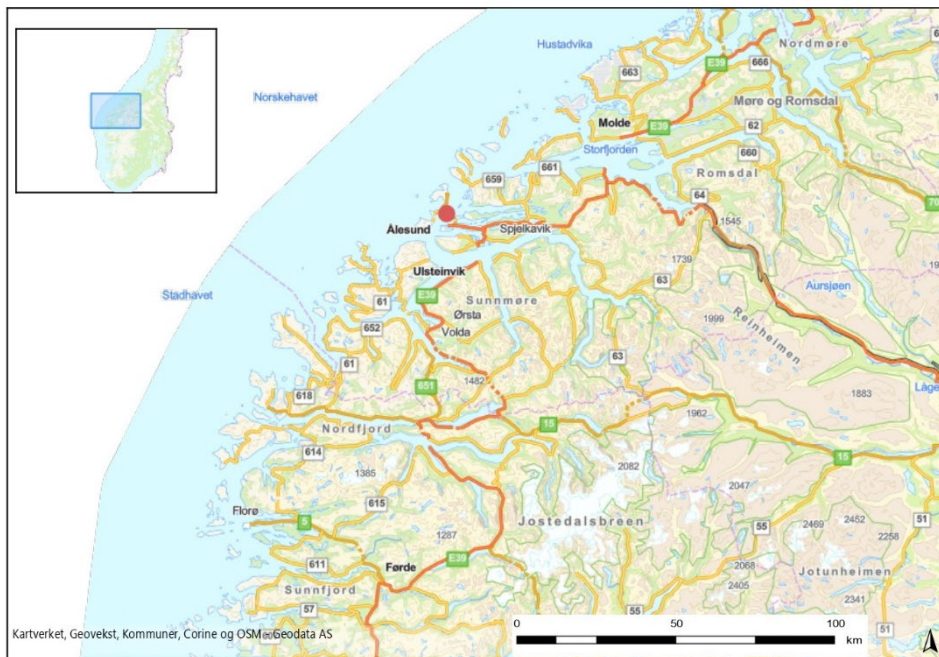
Hustadvika
Nordmøre
663
E39
666
Norskehavet
Møre og Romsdal
Molde
E39
62
Storfjorden
660
661
659
Romsdal
64
70
Ålesund
Spjelkavik
1545
Ulsteinvik
1739
E39
Sunnmøre
63
Aursjøen
Stadhavet
61
Ørsta
1999
652
Volda
61
63
1883
618
651
1482
Låge
Nordfjord
1962
15
614
15
1385
2082
615
2047
Florø
5
Jostedalsbreen
55
2469
2452
51
1287
2258
611
Førde
E39
2068
Sunnfjord
2405
Jotunheimen
57
55
2341
51
Kartverket, Geovekst, Kommuner, Corine og OSM - Geodata AS
0
50
100
km
Reinheimen